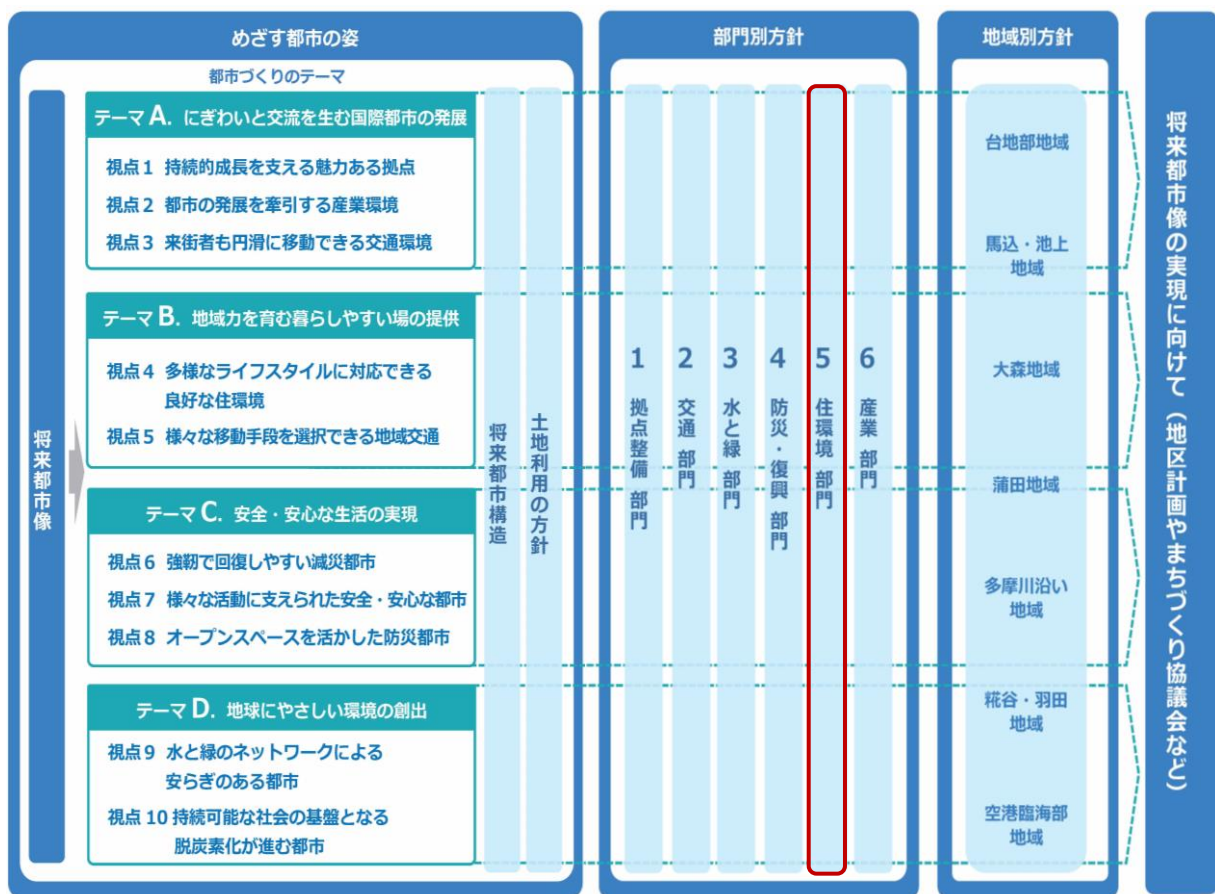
めざす都市の姿

都市づくりのテーマ

将来都市像

テーマ A. にぎわいと交流を生む国際都市の発展

視点 1 持続的成長を支える魅力ある拠点
視点 2 都市の発展を牽引する産業環境
視点 3 来街者も円滑に移動できる交通環境

テーマ B. 地域力を育む暮らしやすい場の提供

視点 4 多様なライフスタイルに対応できる良好な住環境
視点 5 様々な移動手段を選択できる地域交通

テーマ C. 安全・安心な生活の実現

視点 6 強靭で回復しやすい減災都市
視点 7 様々な活動に支えられた安全・安心な都市
視点 8 オープンスペースを活かした防災都市

テーマ D. 地球にやさしい環境の創出

視点 9 水と緑のネットワークによる安らぎのある都市
視点 10 持続可能な社会の基盤となる脱炭素化が進む都市

将来都市構造

土地利用の方針

部門別方針

1 拠点整備 部門
2 交通 部門
3 水と緑 部門
4 防災・復興 部門
5 住環境 部門
6 産業 部門

地域別方針

台地部地域
馬込・池上地域
大森地域
蒲田地域
多摩川沿い地域
糀谷・羽田地域
空港臨海部地域

将来都市像の実現に向けて（地区計画やまちづくり協議会など）